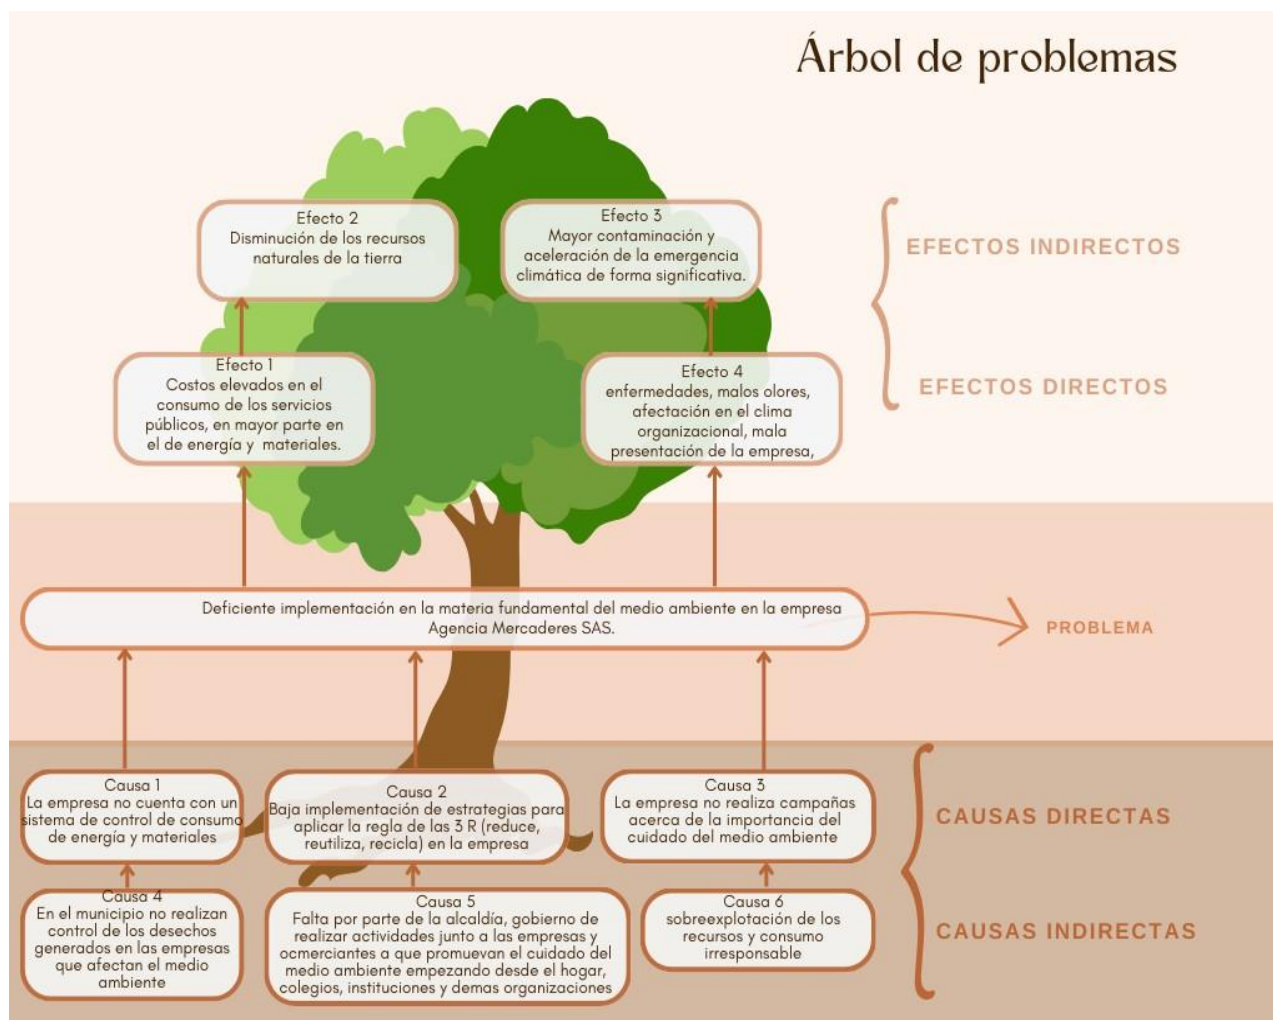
Árbol de problemas

Efecto 2
Disminución de los recursos naturales de la tierra

Efecto 3
Mayor contaminación y aceleración de la emergencia climática de forma significativa.

EFECTOS INDIRECTOS

Efecto 1
Costos elevados en el consumo de los servicios públicos, en mayor parte en el de energía y materiales.

Efecto 4
enfermedades, malos olores, afectación en el clima organizacional, mala presentación de la empresa,

EFECTOS DIRECTOS

Deficiente implementación en la materia fundamental del medio ambiente en la empresa Agencia Mercaderes SAS.

PROBLEMA

Causa 1
La empresa no cuenta con un sistema de control de consumo de energía y materiales

Causa 2
Baja implementación de estrategias para aplicar la regla de las 3 R (reduce, reutiliza, recicla) en la empresa

Causa 3
La empresa no realiza campañas acerca de la importancia del cuidado del medio ambiente

CAUSAS DIRECTAS

Causa 4
En el municipio no realizan control de los desechos generados en las empresas que afectan el medio ambiente

Causa 5
Falta por parte de la alcaldía, gobierno de realizar actividades junto a las empresas y ocmerciantes a que promuevan el cuidado del medio ambiente empezando desde el hogar, colegios, instituciones y demas organizaciones

Causa 6
sobreexplotación de los recursos y consumo irresponsable

CAUSAS INDIRECTAS